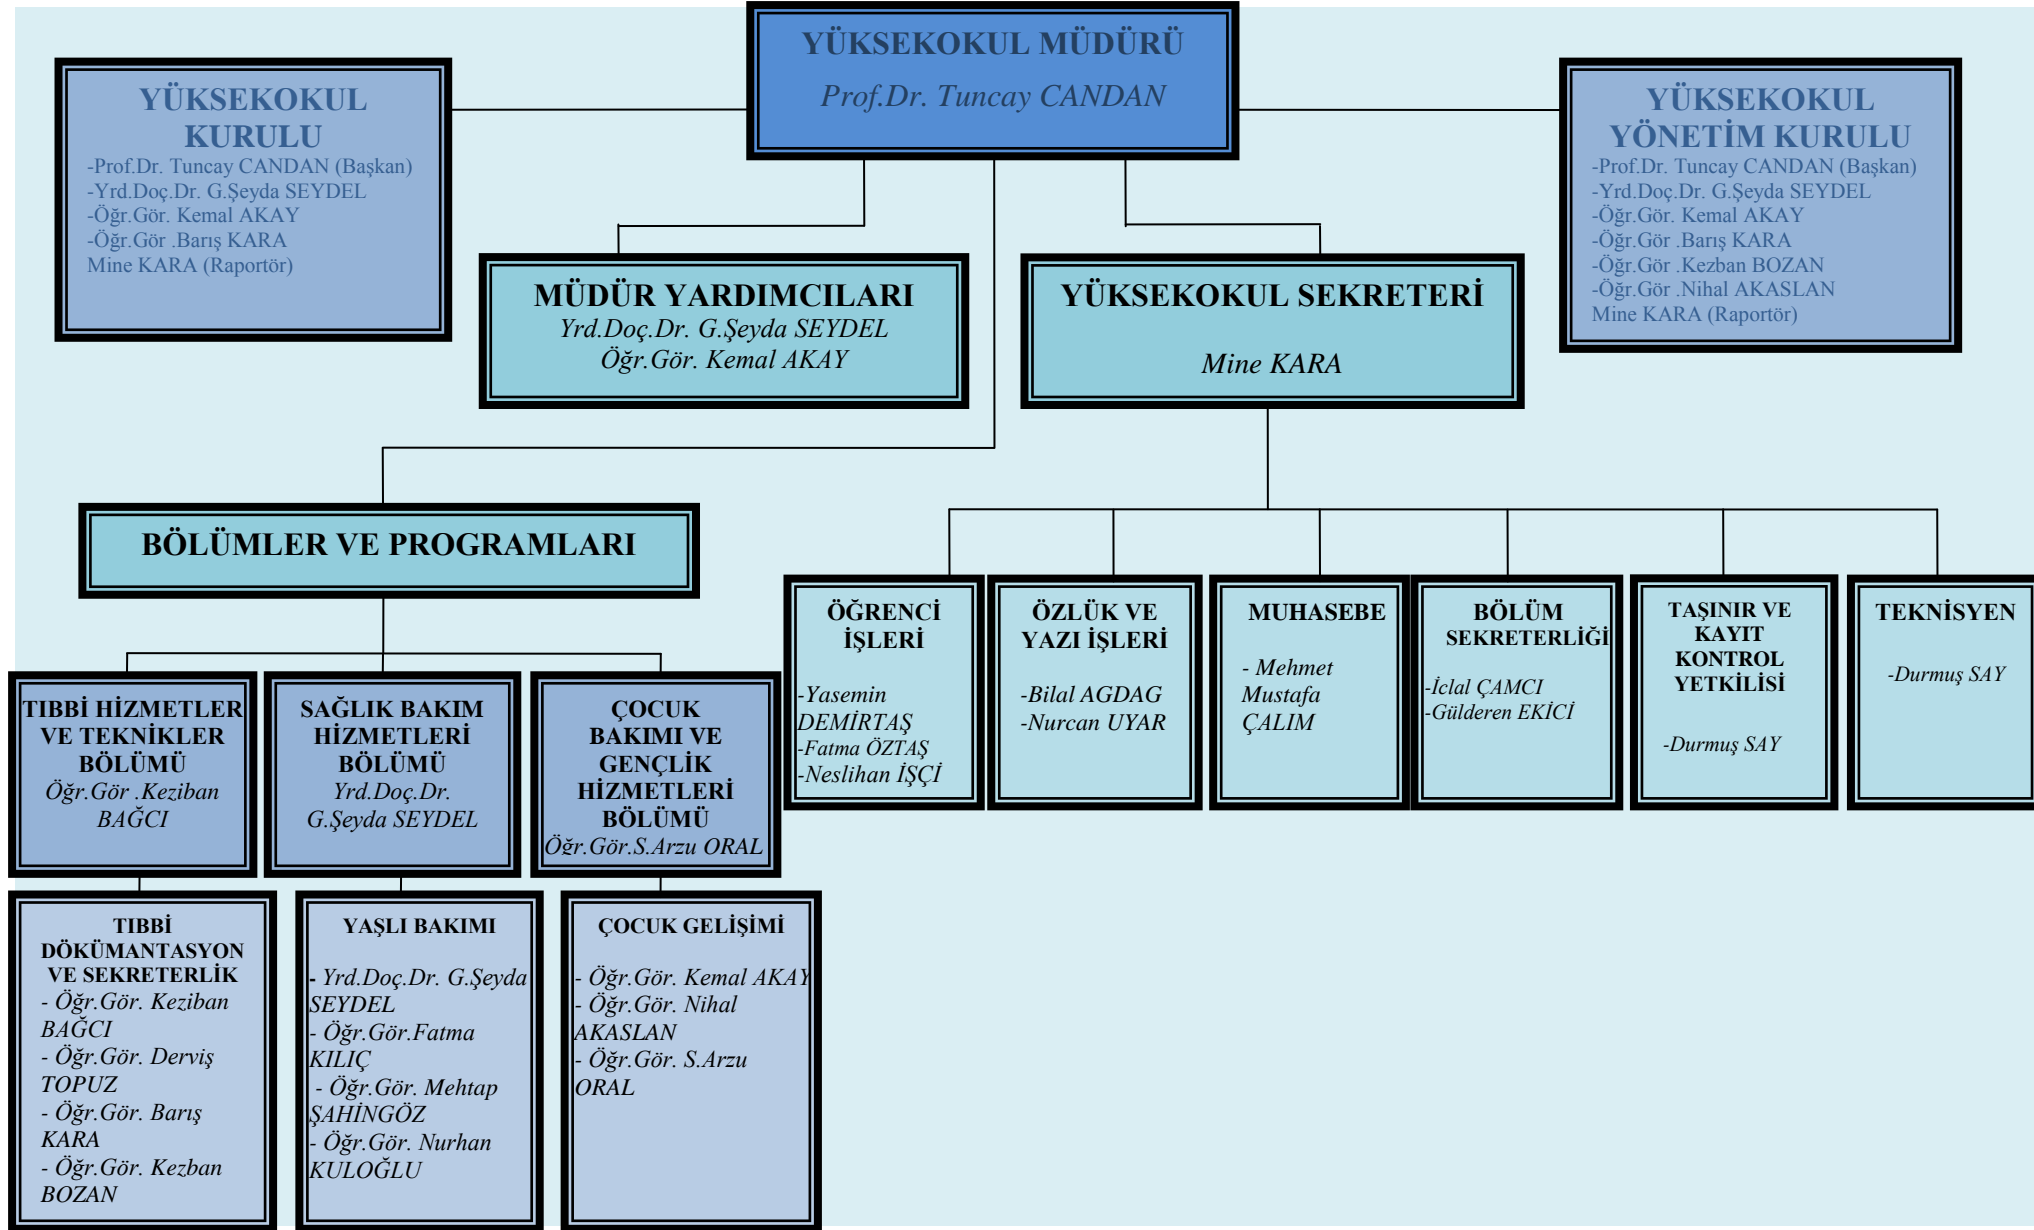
YÜKSEKOKUL MÜDÜRÜ
Prof.Dr. Tuncay CANDAN

YÜKSEKOKUL KURULU
-Prof.Dr. Tuncay CANDAN (Başkan)
-Yrd.Doç.Dr. G.Şeyda SEYDEL
-Öğr.Gör. Kemal AKAY
-Öğr.Gör .Barış KARA
Mine KARA (Raportör)

YÜKSEKOKUL YÖNETİM KURULU
-Prof.Dr. Tuncay CANDAN (Başkan)
-Yrd.Doç.Dr. G.Şeyda SEYDEL
-Öğr.Gör. Kemal AKAY
-Öğr.Gör .Barış KARA
-Öğr.Gör .Kezban BOZAN
-Öğr.Gör .Nihal AKASLAN
Mine KARA (Raportör)

MÜDÜR YARDIMCILARI
Yrd.Doç.Dr. G.Şeyda SEYDEL
Öğr.Gör. Kemal AKAY

YÜKSEKOKUL SEKRETERİ
Mine KARA

BÖLÜMLER VE PROGRAMLARI

ÖĞRENCİ İŞLERİ
-Yasemin DEMİRTAŞ
-Fatma ÖZTAŞ
-Neslihan İŞÇİ

ÖZLÜK VE YAZI İŞLERİ
-Bilal AGDAG
-Nurcan UYAR

MUHASEBE
- Mehmet Mustafa ÇALIM

BÖLÜM SEKRETERLİĞİ
-İclal ÇAMCI
-Gülderen EKİCİ

TAŞINIR VE KAYIT KONTROL YETKİLİSİ
-Durmuş SAY

TEKNİSYEN
-Durmuş SAY

TIBBİ HİZMETLER VE TEKNİKLER BÖLÜMÜ
Öğr.Gör .Keziban BAĞCI

SAĞLIK BAKIM HİZMETLERİ BÖLÜMÜ
Yrd.Doç.Dr. G.Şeyda SEYDEL

ÇOCUK BAKIMI VE GENÇLİK HİZMETLERİ BÖLÜMÜ
Öğr.Gör.S.Arzu ORAL

TIBBİ DÖKÜMANTASYON VE SEKRETERLİK
- Öğr.Gör. Keziban BAĞCI
- Öğr.Gör. Derviş TOPUZ
- Öğr.Gör. Barış KARA
- Öğr.Gör. Kezban BOZAN

YAŞLI BAKIMI
- Yrd.Doç.Dr. G.Şeyda SEYDEL
- Öğr.Gör.Fatma KILIÇ
- Öğr.Gör. Mehtap ŞAHİNGÖZ
- Öğr.Gör. Nurhan KULOĞLU

ÇOCUK GELİŞİMİ
- Öğr.Gör. Kemal AKAY
- Öğr.Gör. Nihal AKASLAN
- Öğr.Gör. S.Arzu ORAL